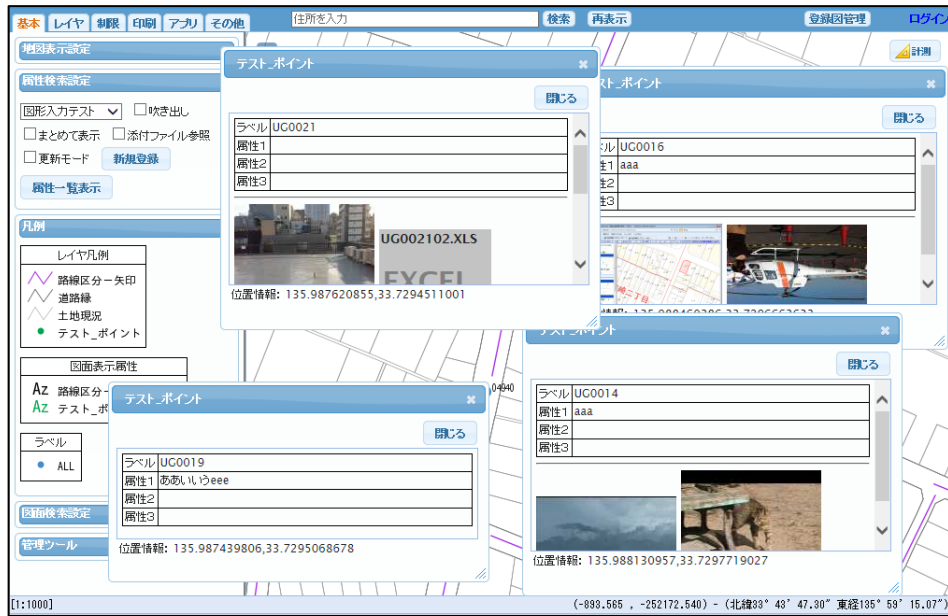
基本 レイヤ 制限 印刷 アプリ その他

住所を入力 検索 再表示

登録図管理 ログイン

計測

地図表示設定

属性検索設定

図形入力テスト 吹き出し

まとめて表示 添付ファイル参照

更新モード 新規登録

属性一覧表示

凡例

レイヤ凡例

路線区分ー矢印

道路線

土地現況

テスト_ポイント

図面表示属性

Az 路線区分ー

Az テスト_ポ

ラベル

ALL

図面検索設定

管理ツール

テスト_ポイント

閉じる

| ラベル | UG0021 |
|---|---|
| 属性1 | |
| 属性2 | |
| 属性3 | |

UG002102.XLS

EXCEL

位置情報: 135.987620855,33.7294511001

テスト_ポイント

閉じる

| ラベル | UG0016 |
|---|---|
| 属性1 | aaa |
| 属性2 | |
| 属性3 | |

テスト_ポイント

閉じる

| ラベル | UG0019 |
|---|---|
| 属性1 | あああいうeee |
| 属性2 | |
| 属性3 | |

位置情報: 135.987439806,33.7295068678

テスト_ポイント

閉じる

| ラベル | UG0014 |
|---|---|
| 属性1 | aaa |
| 属性2 | |
| 属性3 | |

位置情報: 135.988130957,33.7297719027

04940

[1:1000]

(-893.565 , -252172.540) - (北緯33° 43' 47.30" 東経135° 59' 15.07")